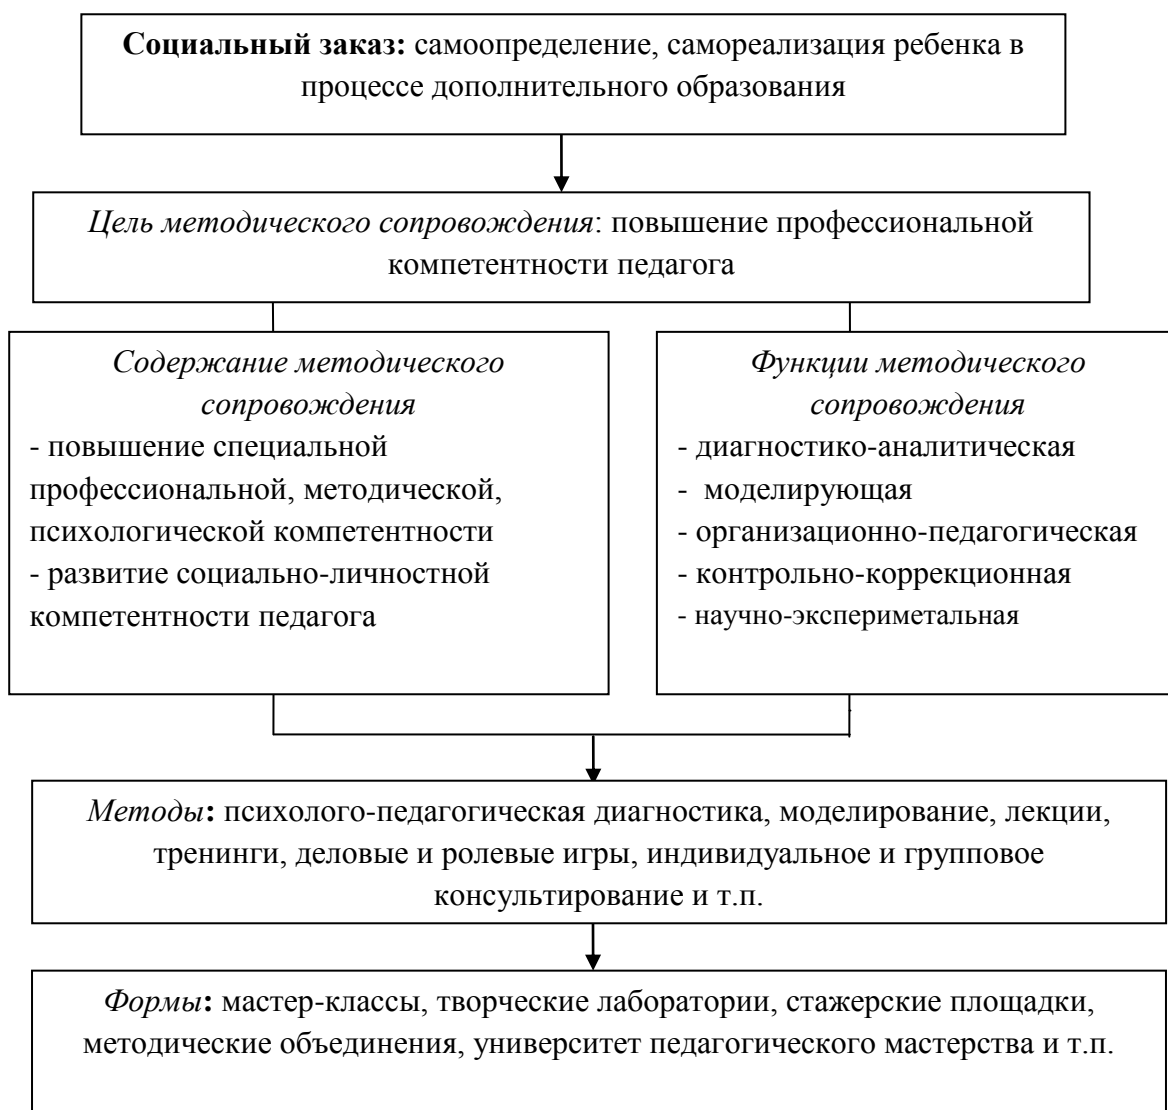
Социальный заказ: самоопределение, самореализация ребенка в процессе дополнительного образования

Цель методического сопровождения: повышение профессиональной компетентности педагога

Содержание методического сопровождения
- повышение специальной профессиональной, методической, психологической компетентности
- развитие социально-личностной компетентности педагога

Функции методического сопровождения
- диагностико-аналитическая
- моделирующая
- организационно-педагогическая
- контрольно-коррекционная
- научно-эксперименталная

Методы: психолого-педагогическая диагностика, моделирование, лекции, тренинги, деловые и ролевые игры, индивидуальное и групповое консультирование и т.п.

Формы: мастер-классы, творческие лаборатории, стажерские площадки, методические объединения, университет педагогического мастерства и т.п.